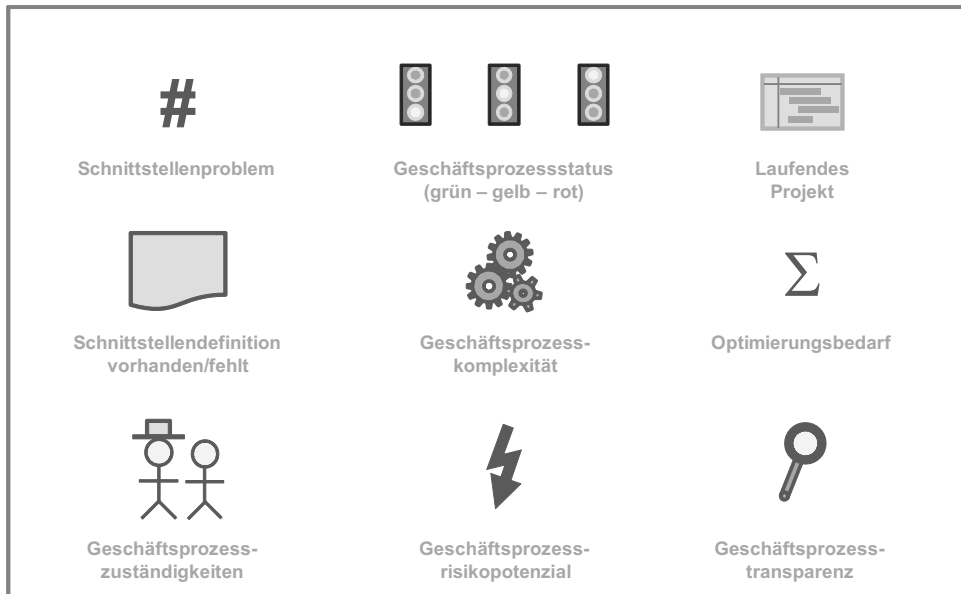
#

Schnittstellenproblem

Geschäftsprozessstatus (grün – gelb – rot)

Laufendes Projekt

Schnittstellendefinition vorhanden/fehlt

Geschäftsprozess-komplexität

$\Sigma$

Optimierungsbedarf

Geschäftsprozess-zuständigkeiten

Geschäftsprozess-risikopotenzial

Geschäftsprozess-transparenz